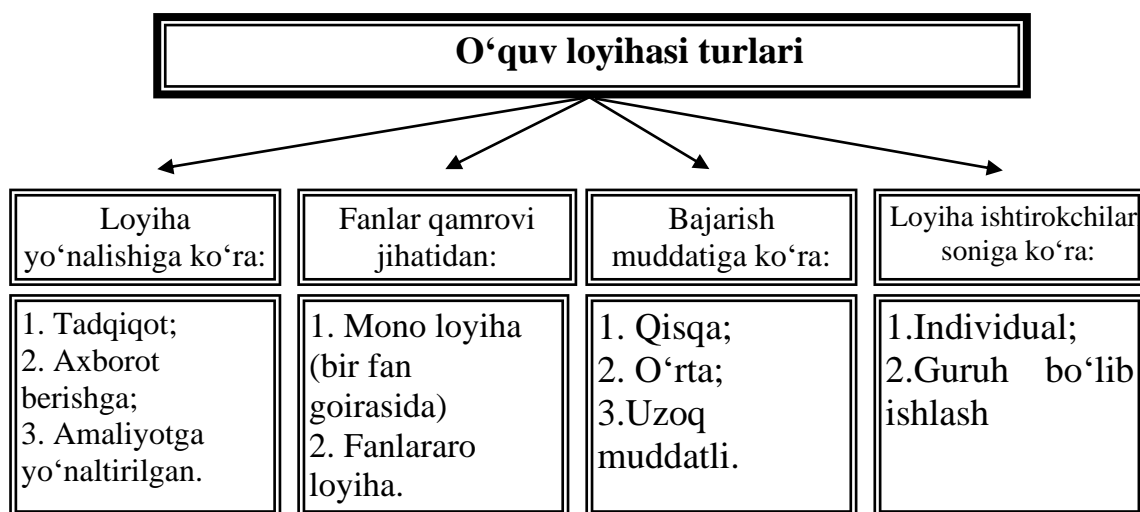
O‘quv loyihasi turlari

Loyiha yo‘nalishiga ko‘ra:

1. Tadqiqot;
2. Axborot berishga;
3. Amaliyotga yo‘naltirilgan.

Fanlar qamrovi jihatidan:

1. Mono loyiha (bir fan goirasida)
2. Fanlararo loyiha.

Bajarish muddatiga ko‘ra:

1. Qisqa;
2. O‘rta;
3.Uzoq muddatli.

Loyiha ishtirokchilar soniga ko‘ra:

1.Individual;
2.Guruh bo‘lib ishlash